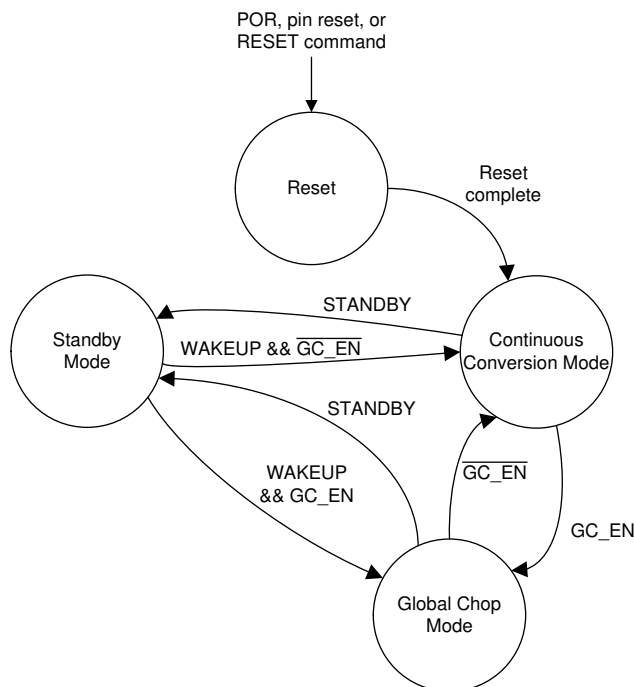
POR, pin reset, or RESET command

Reset

Reset complete

STANDBY

Standby Mode

WAKEUP && $\overline{GC\_EN}$

Continuous Conversion Mode

STANDBY

WAKEUP && GC_EN

$\overline{GC\_EN}$

GC_EN

Global Chop Mode